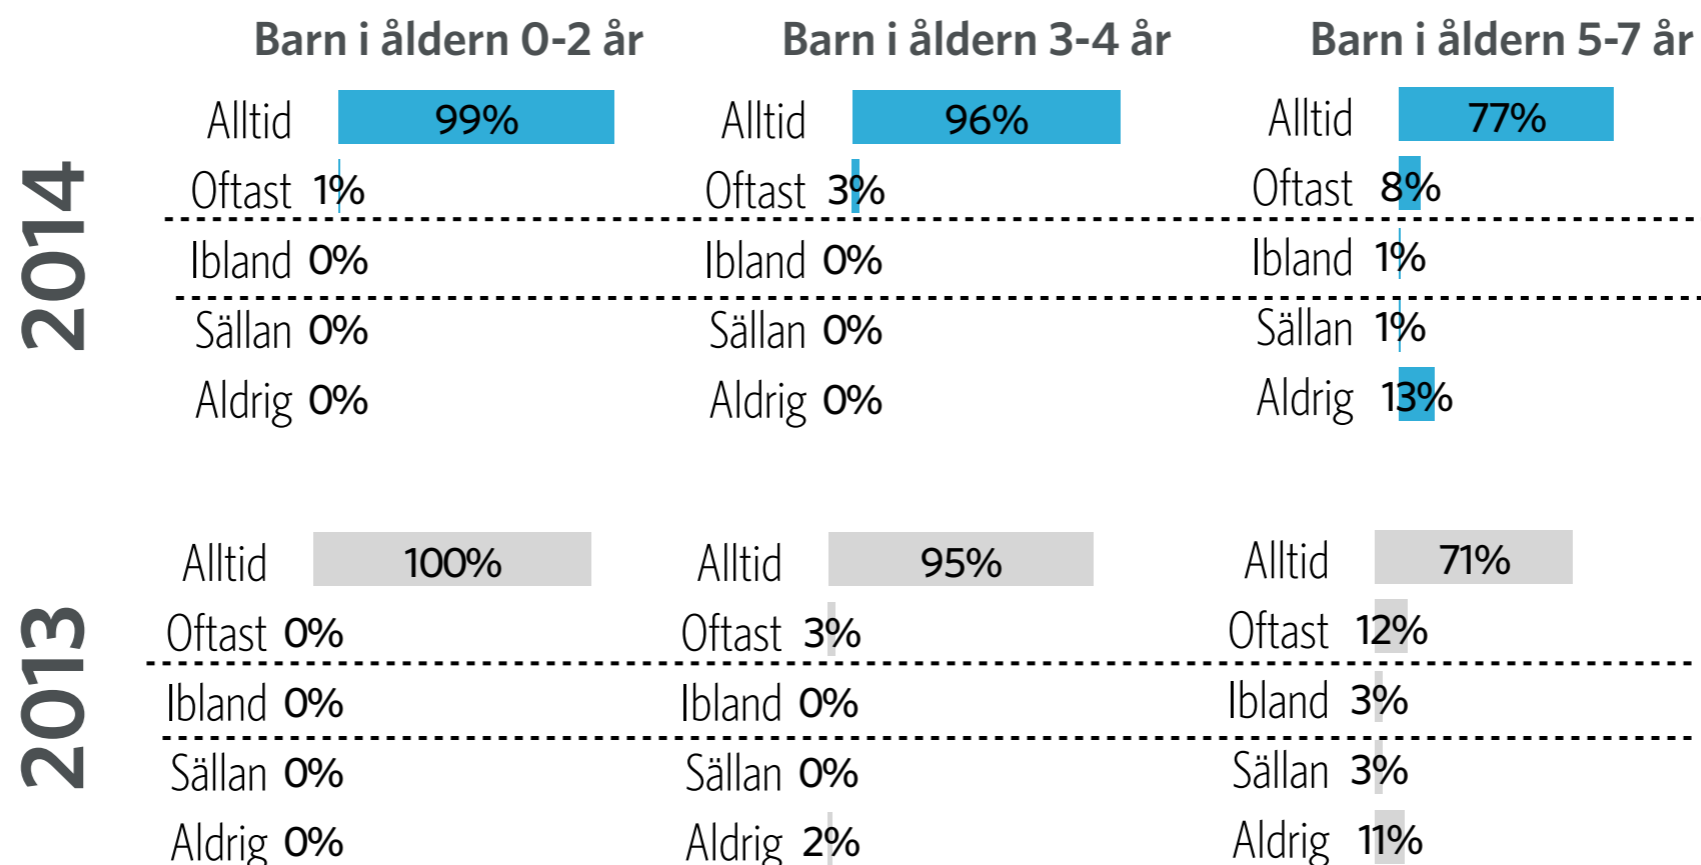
Barn i åldern 0-2 år

Barn i åldern 3-4 år

Barn i åldern 5-7 år

2014

Alltid 99%
Oftast 1%
Ibland 0%
Sällan 0%
Aldrig 0%

Alltid 96%
Oftast 3%
Ibland 0%
Sällan 0%
Aldrig 0%

Alltid 77%
Oftast 8%
Ibland 1%
Sällan 1%
Aldrig 13%

2013

Alltid 100%
Oftast 0%
Ibland 0%
Sällan 0%
Aldrig 0%

Alltid 95%
Oftast 3%
Ibland 0%
Sällan 0%
Aldrig 2%

Alltid 71%
Oftast 12%
Ibland 3%
Sällan 3%
Aldrig 11%